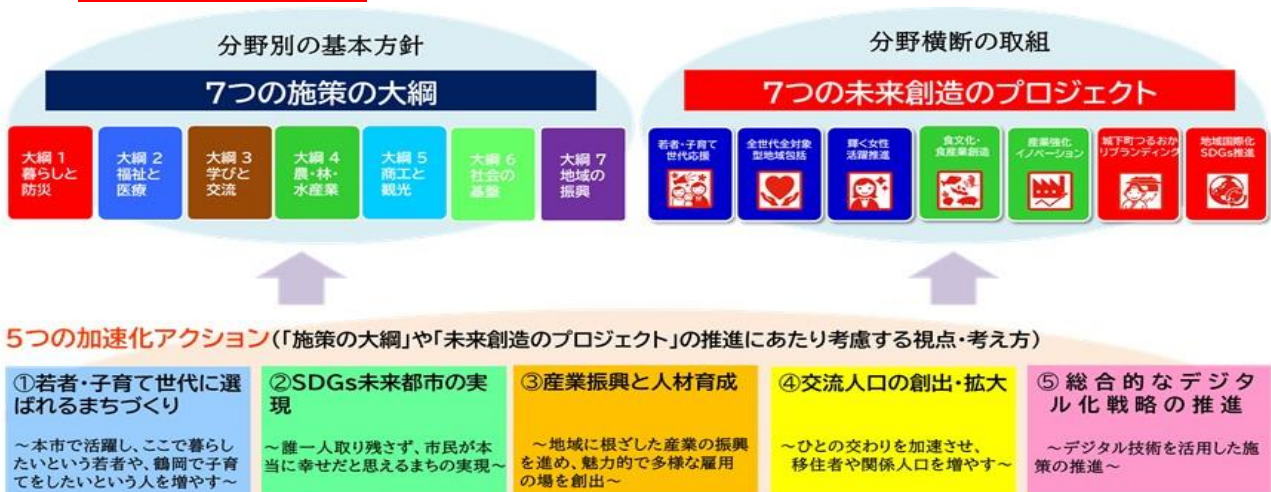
分野別の基本方針

7つの施策の大綱

大綱 1 暮らしと防災

大綱 2 福祉と医療

大綱 3 学びと交流

大綱 4 農・林・水産業

大綱 5 商工と観光

大綱 6 社会の基盤

大綱 7 地域の振興

分野横断の取組

7つの未来創造のプロジェクト

若者・子育て世代応援

全世代全対象型地域包括

輝く女性活躍推進

食文化・食産業創造

産業強化イノベーション

城下町つるおかリブランディング

地域国際化SDGs推進

5つの加速化アクション（「施策の大綱」や「未来創造のプロジェクト」の推進にあたり考慮する視点・考え方）

①若者・子育て世代に選ばれるまちづくり
～本市で活躍し、ここで暮らしたいという若者や、鶴岡で子育てをしたいという人を増やす～

②SDGs未来都市の実現
～誰一人取り残さず、市民が本当に幸せだと思えるまちの実現～

③産業振興と人材育成
～地域に根ざした産業の振興を進め、魅力的で多様な雇用の場を創出～

④交流人口の創出・拡大
～ひとの交わりを加速させ、移住者や関係人口を増やす～

⑤総合的なデジタル化戦略の推進
～デジタル技術を活用した施策の推進～